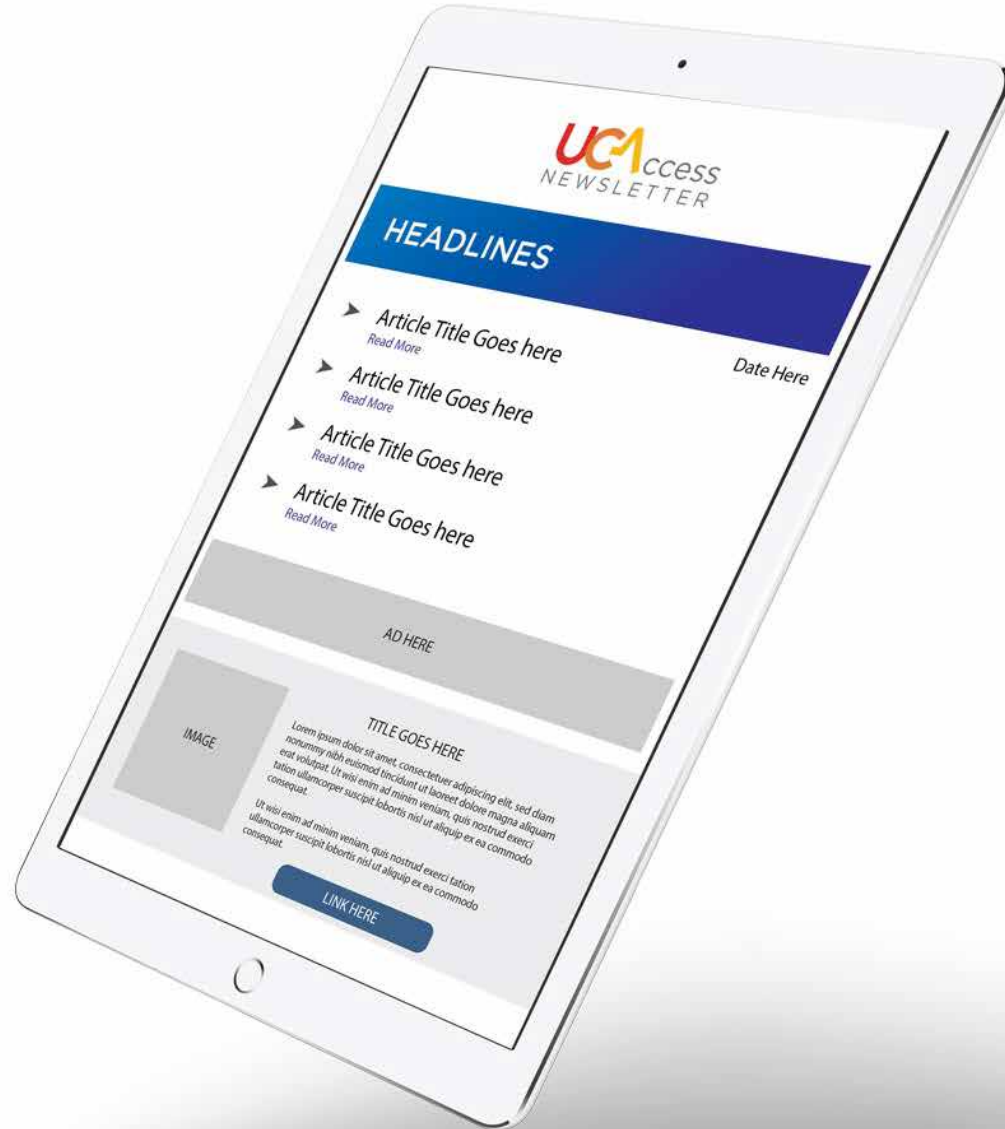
UCAccess
NEWSLETTER

HEADLINES

Date Here

Article Title Goes here
Read More

Article Title Goes here
Read More

Article Title Goes here
Read More

Article Title Goes here
Read More

AD HERE

IMAGE

TITLE GOES HERE

Lorem ipsum dolor sit amet, consectetuer adipiscing elit, sed diam nonummy nibh euismod tincidunt ut laoreet dolore magna aliquam erat volutpat. Ut wisi enim ad minim veniam, quis nostrud exerci tation ullamcorper suscipit lobortis nisl ut aliquip ex ea commodo consequat.

Ut wisi enim ad minim veniam, quis nostrud exerci tation ullamcorper suscipit lobortis nisl ut aliquip ex ea commodo consequat.

LINK HERE